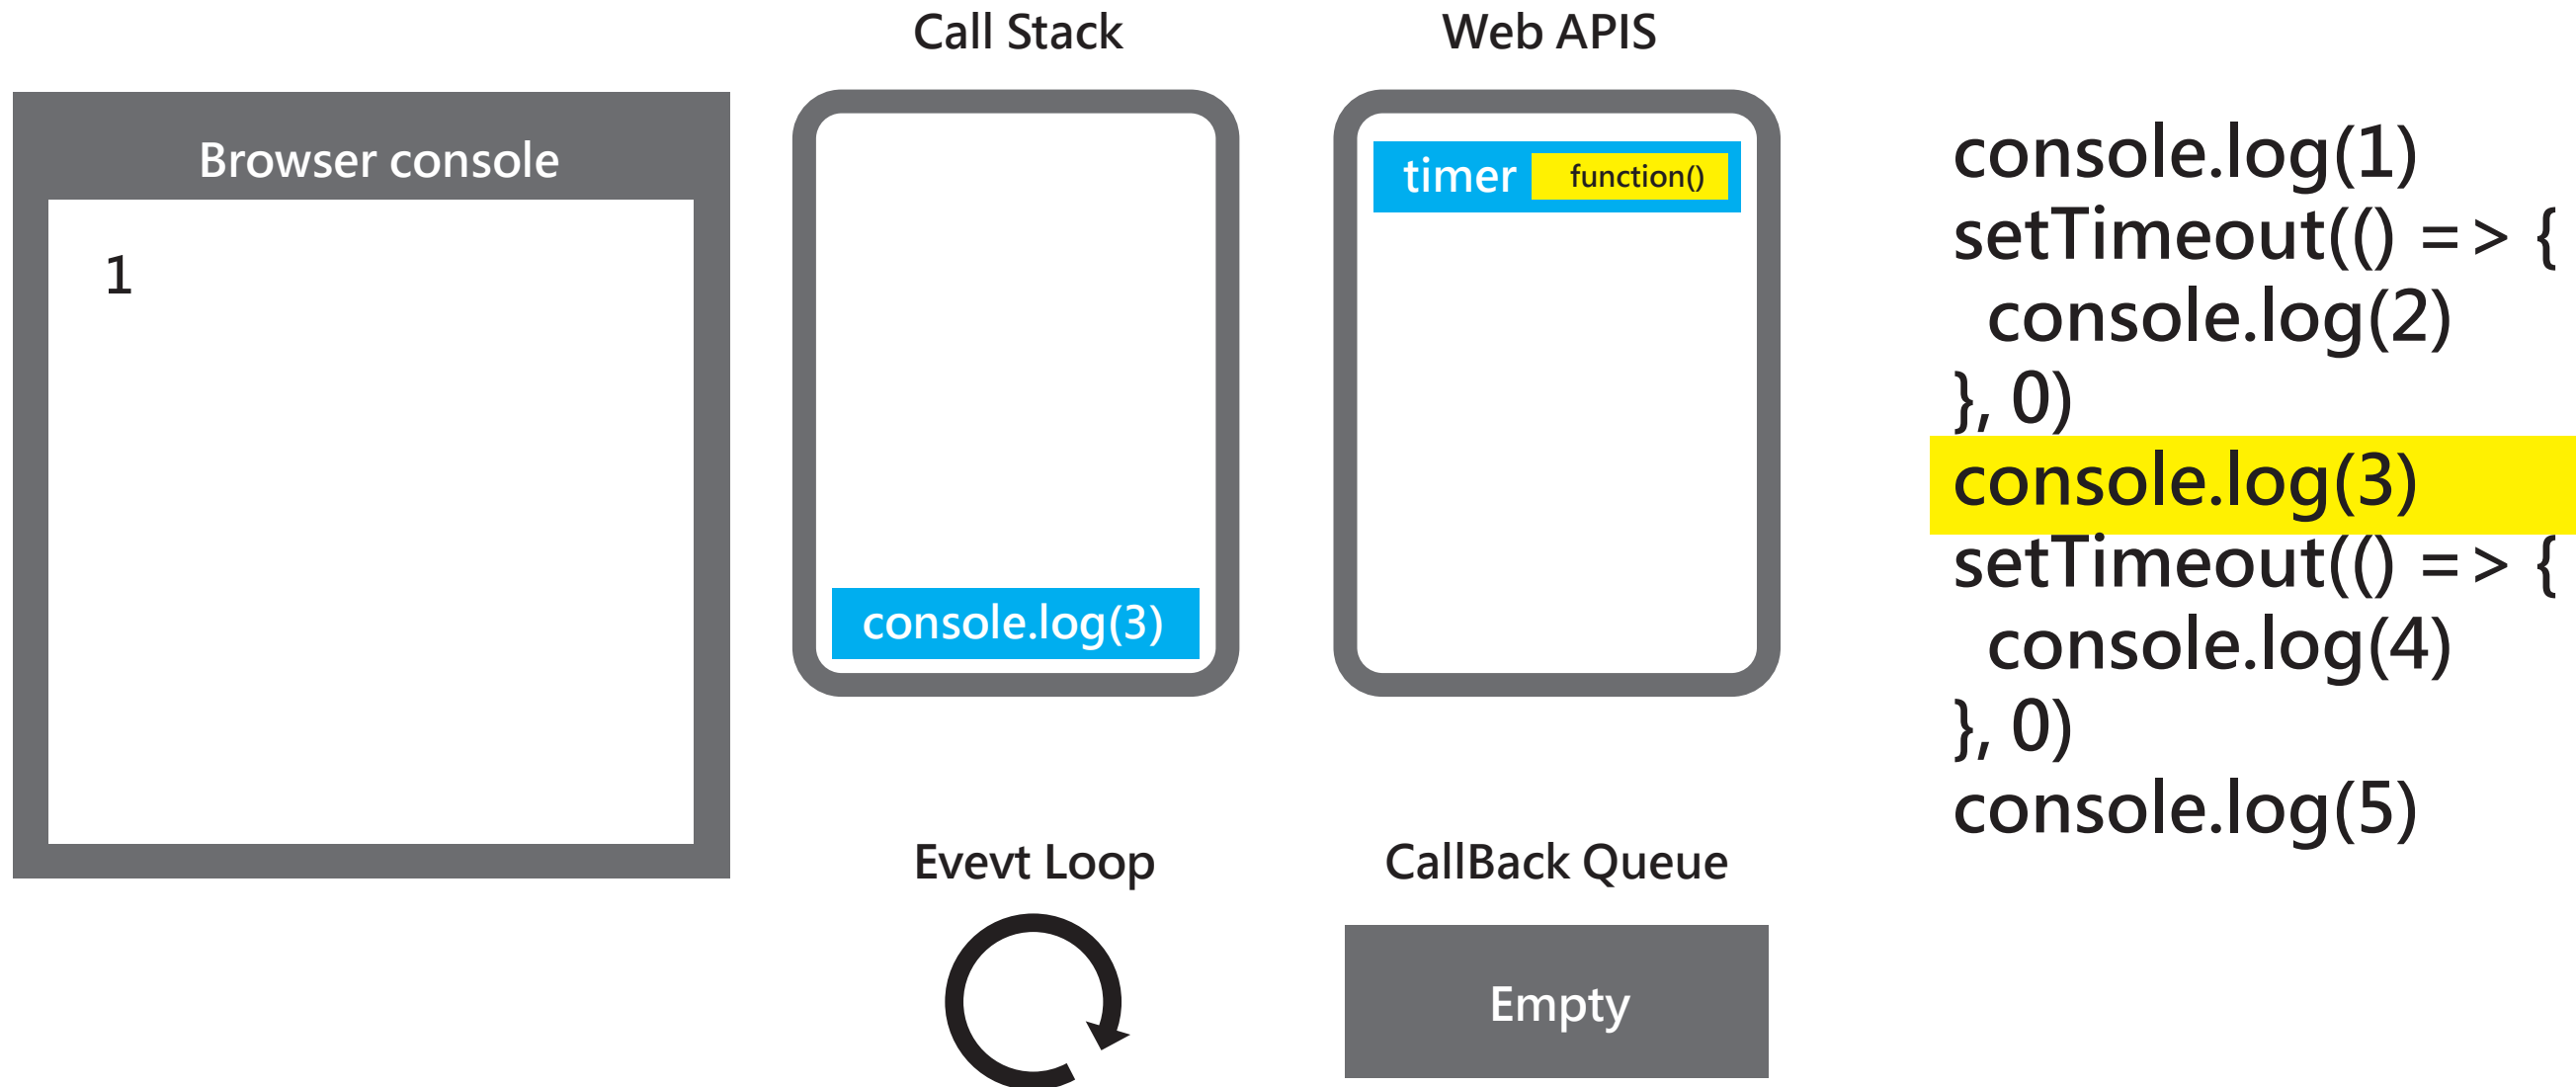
Browser console

1

Call Stack

console.log(3)

Web APIS

timer function()

console.log(1)
setTimeout(() => {
console.log(2)
}, 0)
console.log(3)
setTimeout(() => {
console.log(4)
}, 0)
console.log(5)

Evevt Loop

CallBack Queue

Empty